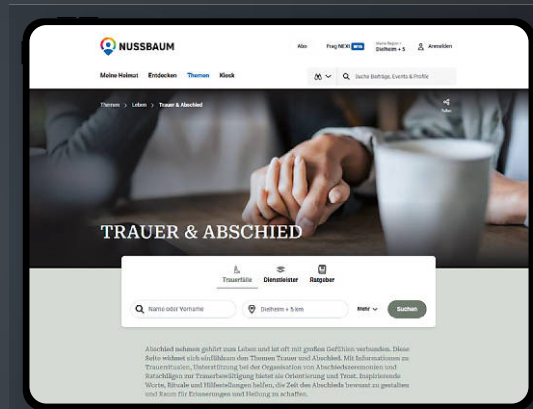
NUSSBAUM

Abo Frag NEXI BETA Meine Region Dietheim + 5 Anmelden

Meine Heimat Entdecken Themen Kiosk

Suche Beiträge, Events & Profile

Themen > Leben > Trauer & Abschied

Teilen

TRAUER & ABSCHIED

Trauerfälle Dienstleister Ratgeber

Name oder Vorname

Dietheim + 5 km

Suchen

Abschied nehmen gehört zum Leben und ist oft mit großen Gefühlen verbunden. Diese Seite widmet sich einfühlsam den Themen Trauer und Abschied. Mit Informationen zu Trauerfällen, Unterstützung bei der Organisation von Abschiedszeremonien und Ratschlägen zur Trauerbewältigung bietet sie Orientierung und Trost. Inspirierende Worte, Rituale und Hilfestellungen helfen, die Zeit des Abschieds bewusst zu gestalten und Raum für Erinnerungen und Heilung zu schaffen.